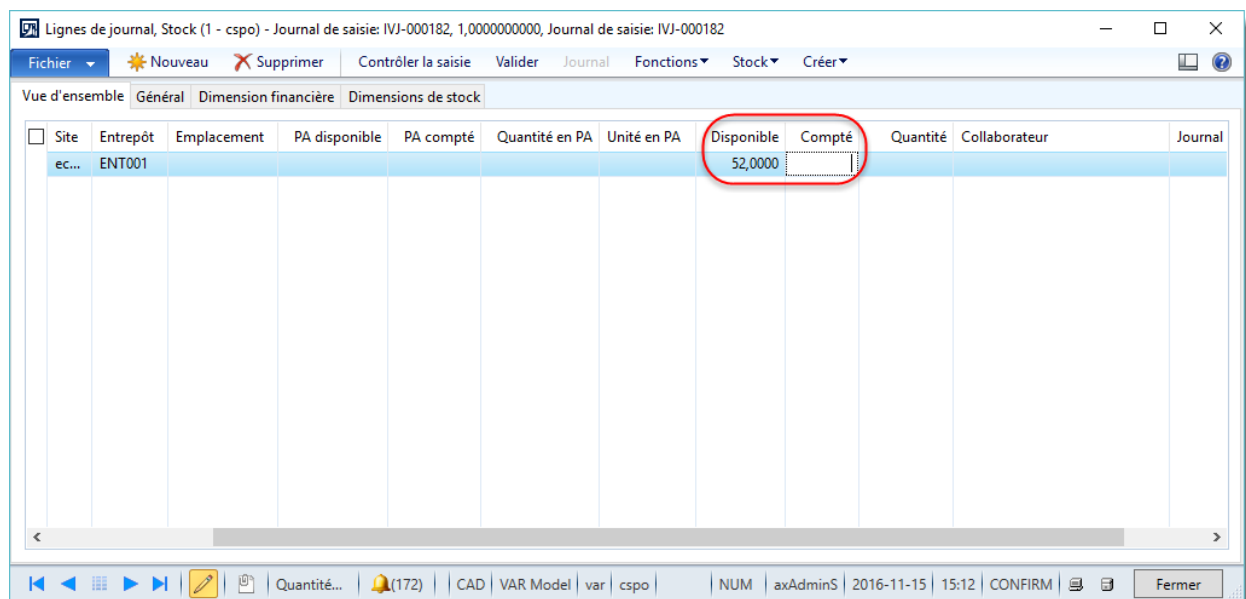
Lignes de journal, Stock (1 - cspo) - Journal de saisie: IVJ-000182, 1,0000000000, Journal de saisie: IVJ-000182

Fichier Nouveau Supprimer Contrôler la saisie Valider Journal Fonctions Stock Créer

Vue d'ensemble Général Dimension financière Dimensions de stock

| | Site | Entrepôt | Emplacement | PA disponible | PA compté | Quantité en PA | Unité en PA | Disponible | Compté | Quantité | Collaborateur | Journal |
|---|---|---|---|---|---|---|---|---|---|---|---|---|
| | ec... | ENT001 | | | | | | 52,0000 | | | | |

Quantité... (172) CAD VAR Model var cspo NUM axAdminS 2016-11-15 15:12 CONFIRM Fermer